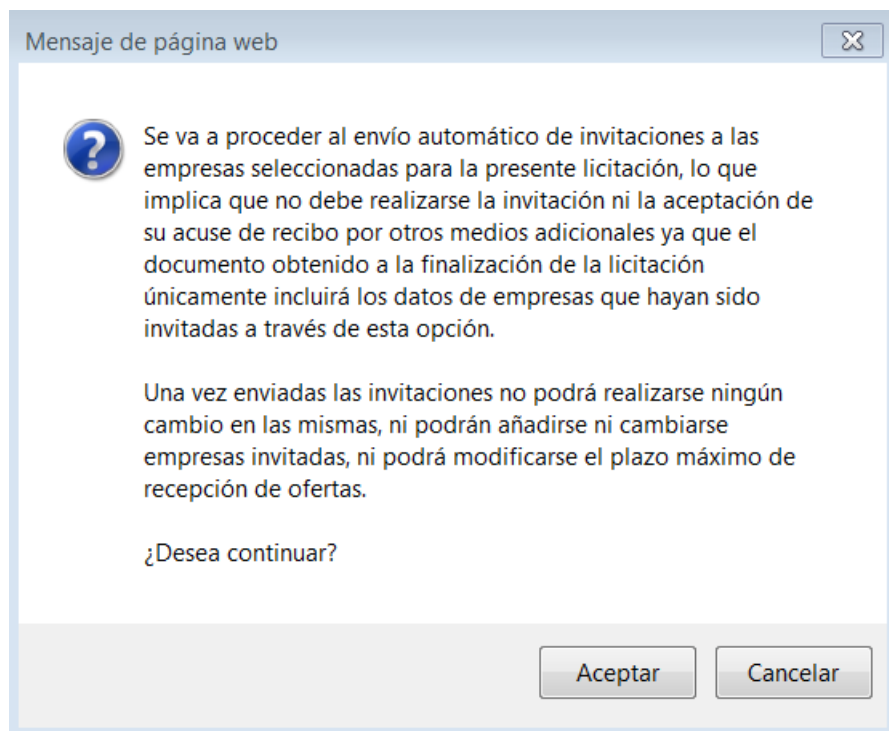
Mensaje de página web

Se va a proceder al envío automático de invitaciones a las empresas seleccionadas para la presente licitación, lo que implica que no debe realizarse la invitación ni la aceptación de su acuse de recibo por otros medios adicionales ya que el documento obtenido a la finalización de la licitación únicamente incluirá los datos de empresas que hayan sido invitadas a través de esta opción.

Una vez enviadas las invitaciones no podrá realizarse ningún cambio en las mismas, ni podrán añadirse ni cambiarse empresas invitadas, ni podrá modificarse el plazo máximo de recepción de ofertas.

¿Desea continuar?

Aceptar

Cancelar